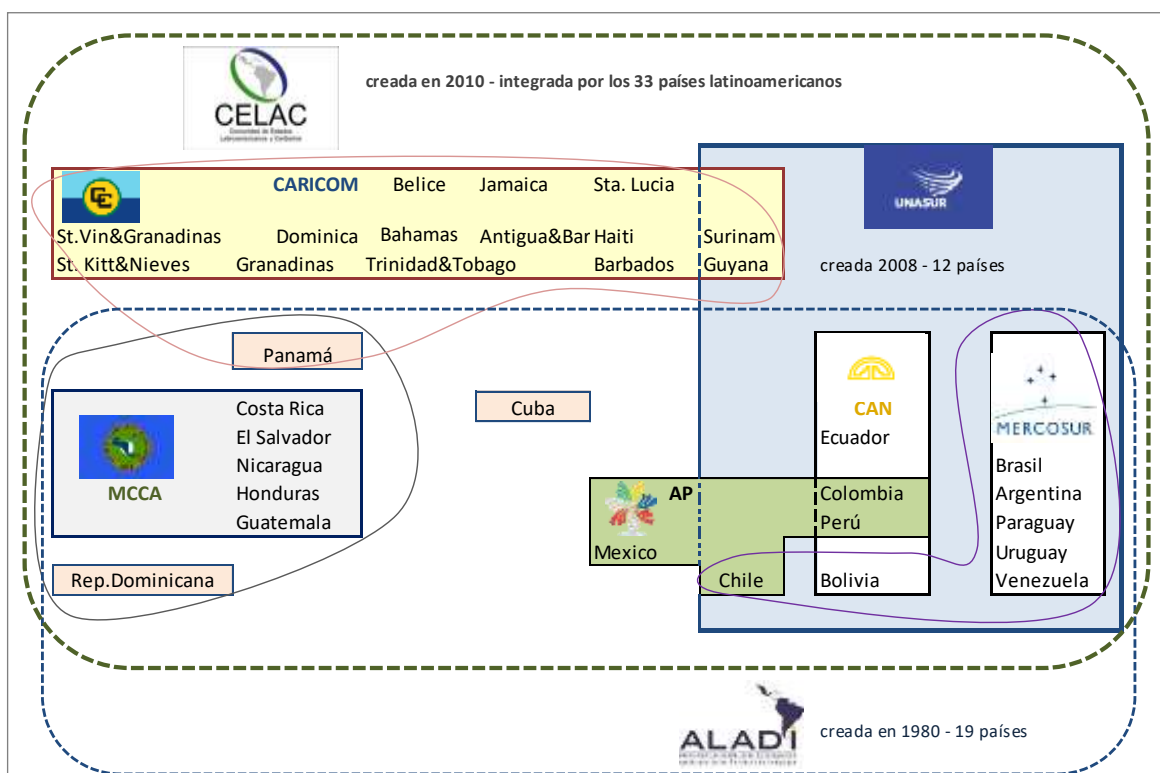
CELAC
Comunidad de Estados Latinoamericanos y Caribeños

creada en 2010 - integrada por los 33 países latinoamericanos

CARICOM Belice Jamaica Sta. Lucia
St.Vin&Granadinas Dominica Bahamas Antigua&Bar Haiti Surinam
St. Kitt&Nieves Granadinas Trinidad&Tobago Barbados Guyana

UNASUR
creada 2008 - 12 países

Panamá

Cuba

MCCA
Costa Rica
El Salvador
Nicaragua
Honduras
Guatemala

CAN
Ecuador

MERCOSUR
Brasil
Argentina
Paraguay
Uruguay
Venezuela

AP
Mexico
Colombia
Perú
Chile
Bolivia

Rep.Dominicana

ALADI
creada en 1980 - 19 países